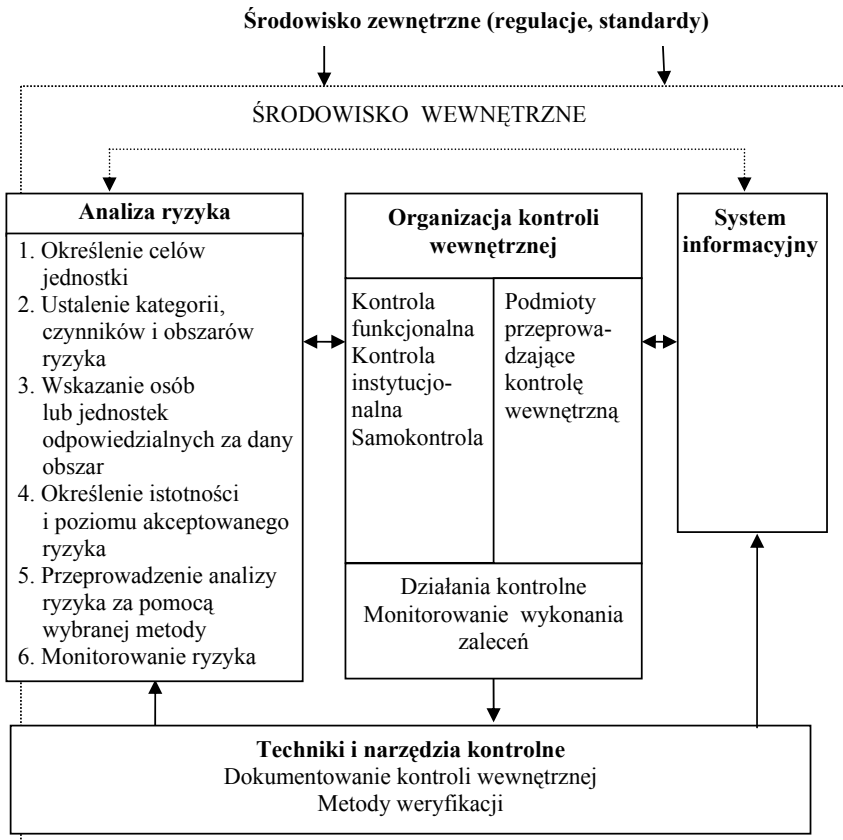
Środowisko zewnętrzne (regulacje, standardy)

ŚRODOWISKO WEWNĘTRZNE

Analiza ryzyka

1. Określenie celów jednostki
2. Ustalenie kategorii, czynników i obszarów ryzyka
3. Wskazanie osób lub jednostek odpowiedzialnych za dany obszar
4. Określenie istotności i poziomu akceptowanego ryzyka
5. Przeprowadzenie analizy ryzyka za pomocą wybranej metody
6. Monitorowanie ryzyka

Organizacja kontroli wewnętrznej

Kontrola funkcjonalna Kontrola instytucjonalna Samokontrola

Podmioty przeprowadzające kontrolę wewnętrzną

Działania kontrolne Monitorowanie wykonania zaleceń

System informacyjny

Techniki i narzędzia kontrolne
Dokumentowanie kontroli wewnętrznej
Metody weryfikacji